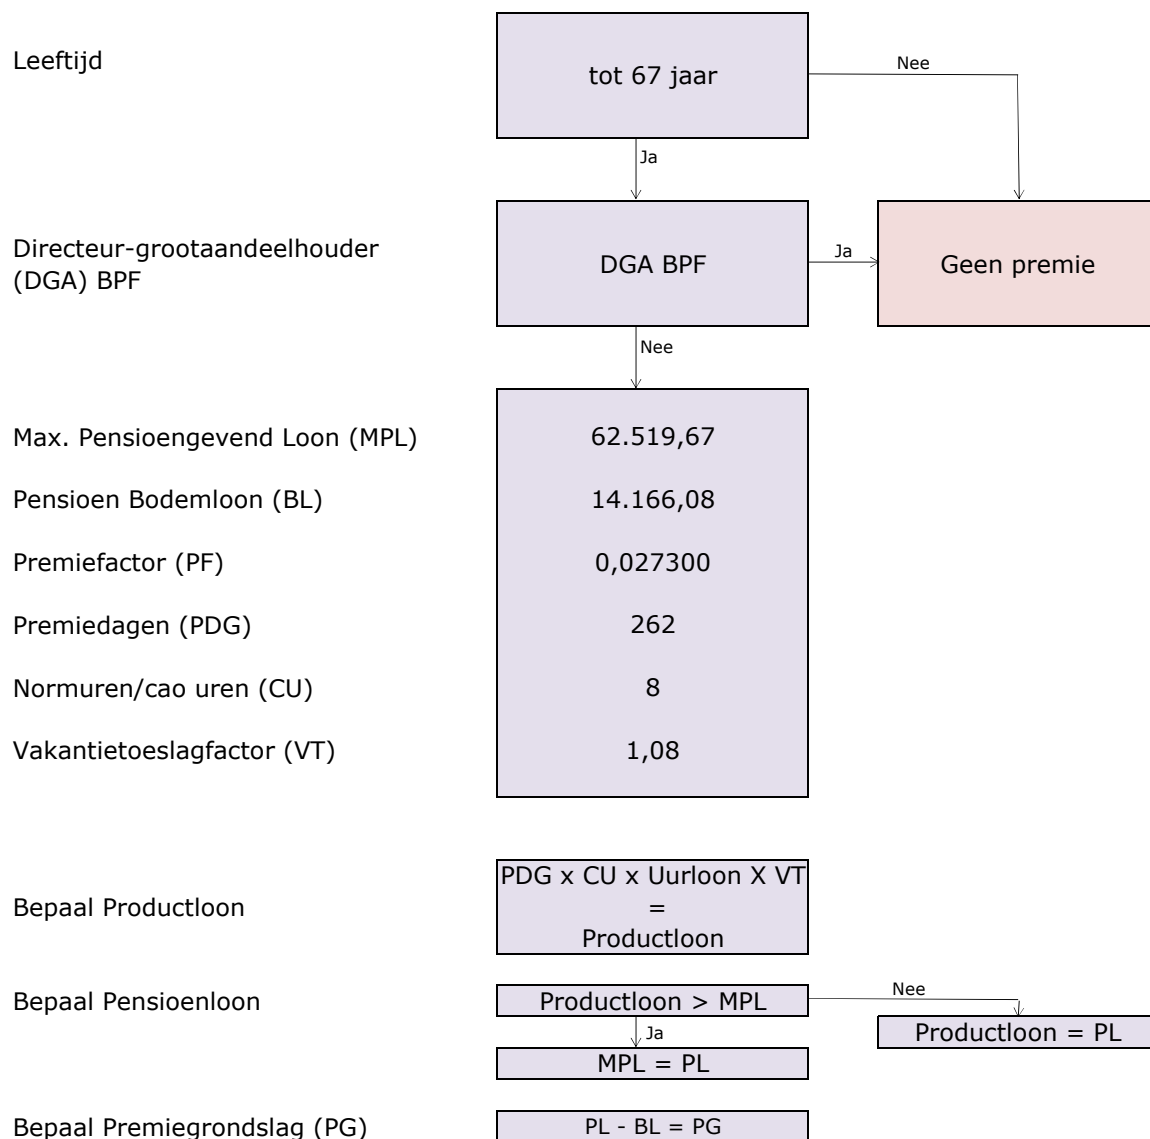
Leeftijd

tot 67 jaar

Nee

Ja

Directeur-grootaandeelhouder (DGA) BPF

DGA BPF

Ja

Geen premie

Nee

Max. Pensioengevend Loon (MPL)

62.519,67

Pensioen Bodemloon (BL)

14.166,08

Premiefactor (PF)

0,027300

Premiedagen (PDG)

262

Normuren/cao uren (CU)

8

Vakantietoeslagfactor (VT)

1,08

Bepaal Productloon

PDG x CU x Uurloon X VT = Productloon

Bepaal Pensioenloon

Productloon > MPL

Nee

Productloon = PL

Ja

MPL = PL

Bepaal Premiegrondslag (PG)

PL - BL = PG